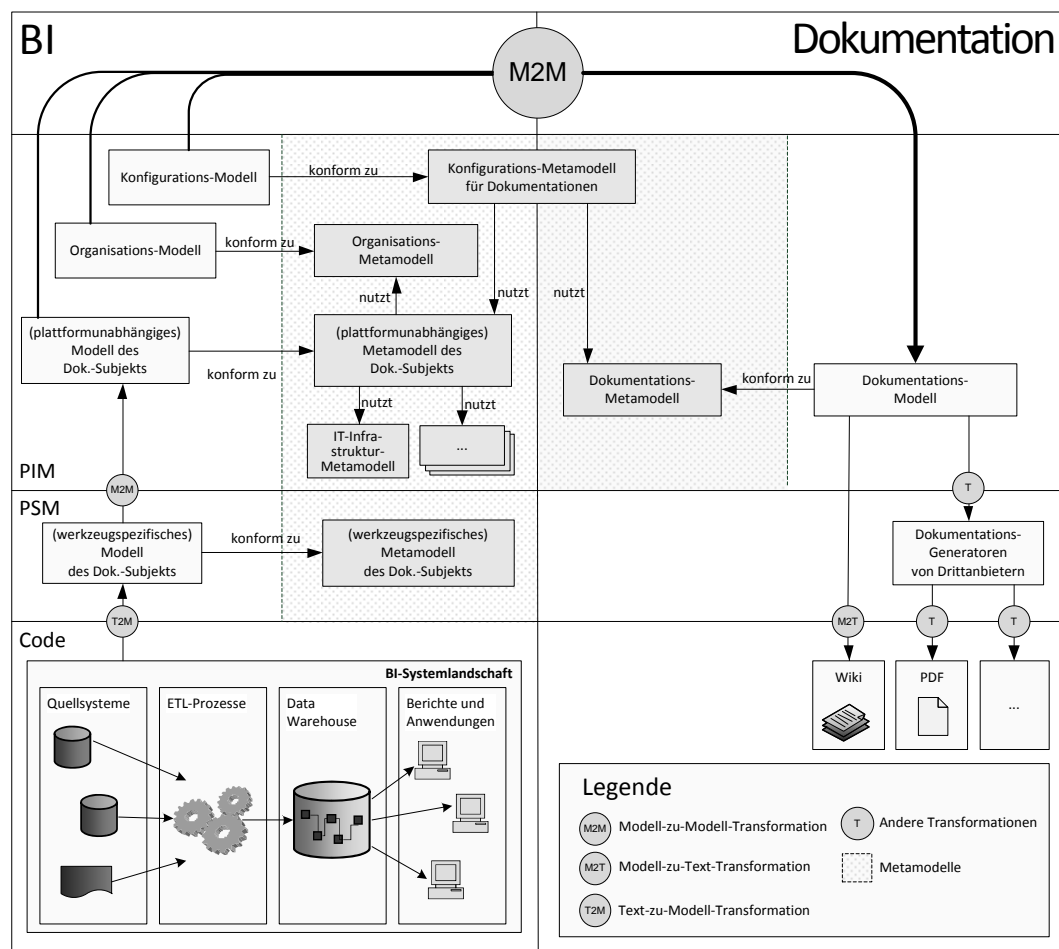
BI

Dokumentation

M2M

Konfigurations-Modell

konform zu

Konfigurations-Metamodell für Dokumentationen

Organisations-Modell

konform zu

Organisations-Metamodell

nutzt

nutzt

nutzt

(plattformunabhängiges) Modell des Dok.-Subjekts

konform zu

(plattformunabhängiges) Metamodell des Dok.-Subjekts

nutzt

nutzt

IT-Infrastruktur-Metamodell

...

Dokumentations-Metamodell

konform zu

Dokumentations-Modell

PIM

M2M

T

PSM

(werkzeugspezifisches) Modell des Dok.-Subjekts

konform zu

(werkzeugspezifisches) Metamodell des Dok.-Subjekts

Dokumentations-Generatoren von Drittanbietern

Code

T2M

M2T

T

T

BI-Systemlandschaft

Quellsysteme

ETL-Prozesse

Data Warehouse

Berichte und Anwendungen

Wiki

PDF

...

Legende

M2M Modell-zu-Modell-Transformation

T Andere Transformationen

M2T Modell-zu-Text-Transformation

Metamodelle

T2M Text-zu-Modell-Transformation